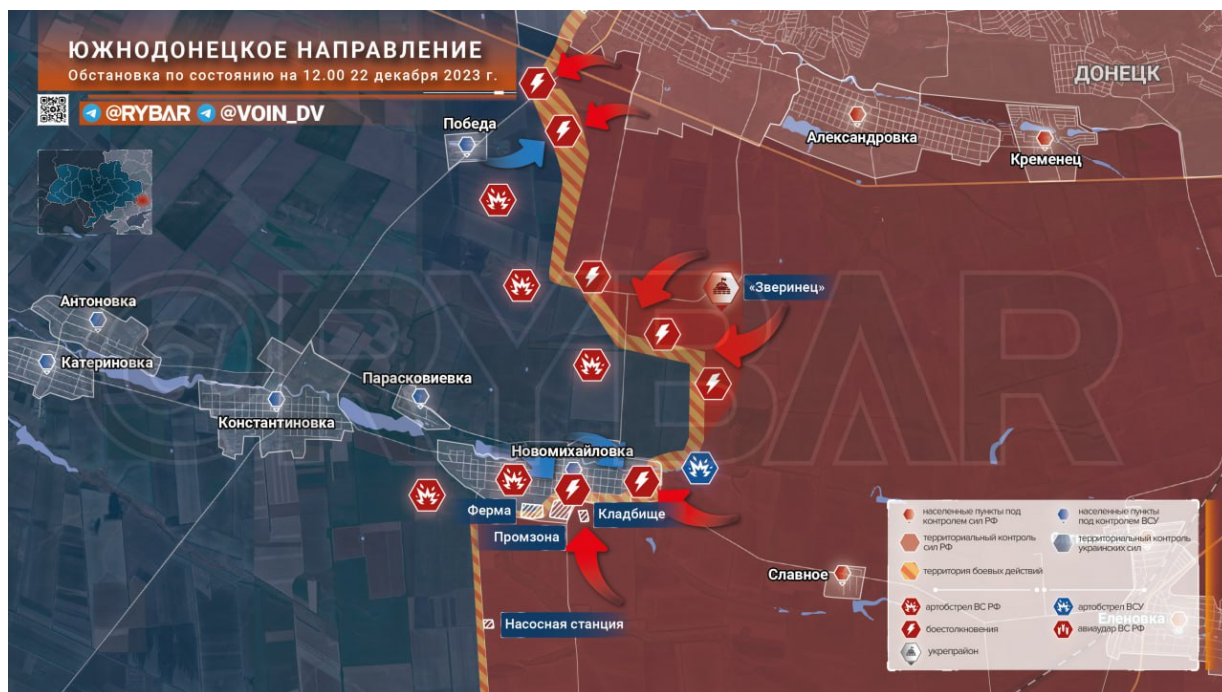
ЮЖНОДОНЕЦКОЕ НАПРАВЛЕНИЕ
Обстановка по состоянию на 12.00 22 декабря 2023 г.

@RYBAR @VOIN_DV

ДОНЕЦК

Победа

Александровка

Кременец

«Зверинец»

Антоновка

Катериновка

Парасковиевка

Константиновка

Новомихайловка

Ферма

Кладбище

Промзона

Славное

Насосная станция

Еленовка

| | | | |
|---|---|---|---|
| | населенные пункты под контролем сил РФ | | населенные пункты под контролем ВСУ |
| | территориальный контроль сил РФ | | территориальный контроль украинских сил |
| | территория боевых действий | | |
| | артобстрел ВС РФ | | артобстрел ВСУ |
| | боестолкновения | | авиаудар ВС РФ |
| | укрепрайон | | |

@RYBAR